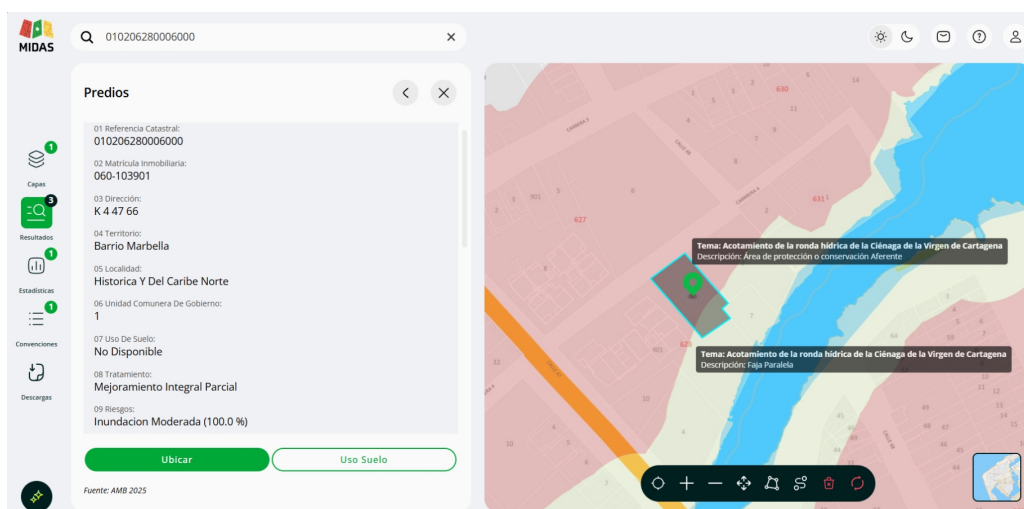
MIDAS

010206280006000

Capas 1
Resultados 3
Estadísticas 1
Convenciones 1
Descargas

Predios

01 Referencia Catastral:
010206280006000
02 Matrícula Inmobiliaria:
060-103901
03 Dirección:
K 4 47 66
04 Territorio:
Barrio Marbella
05 Localidad:
Historica Y Del Caribe Norte
06 Unidad Comunera De Gobierno:
1
07 Uso De Suelo:
No Disponible
08 Tratamiento:
Mejoramiento Integral Parcial
09 Riesgos:
Inundacion Moderada (100.0 %)

Ubicar
Uso Suelo

Fuente: AMB 2025

Tema: Acotamiento de la ronda hídrica de la Ciénaga de la Virgen de Cartagena
Descripción: Área de protección o conservación Aferente

Tema: Acotamiento de la ronda hídrica de la Ciénaga de la Virgen de Cartagena
Descripción: Faja Paralela

630
627
631
625
901
401
CARRERA 5
CARRERA 4
CALLE 48
CALLE 45